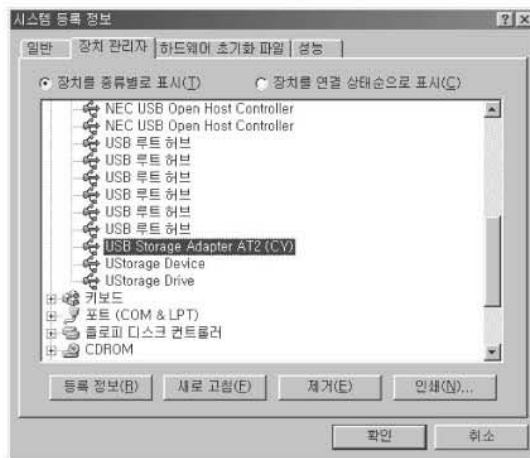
시스템 등록 정보

?
X

일반
장치 관리자
하드웨어 초기화 파일
성능

장치를 종류별로 표시(T)
장치를 연결 상태순으로 표시(C)

NEC USB Open Host Controller
NEC USB Open Host Controller
USB 루트 허브
USB 루트 허브
USB 루트 허브
USB 루트 허브
USB 루트 허브
USB 루트 허브
USB Storage Adapter AT2 (CV)
UStorage Device
UStorage Drive
키보드
포트 (COM & LPT)
플로피 디스크 컨트롤러
CDROM

등록 정보(R)
새로 고침(F)
제거(E)
인쇄(N)...

확인
취소